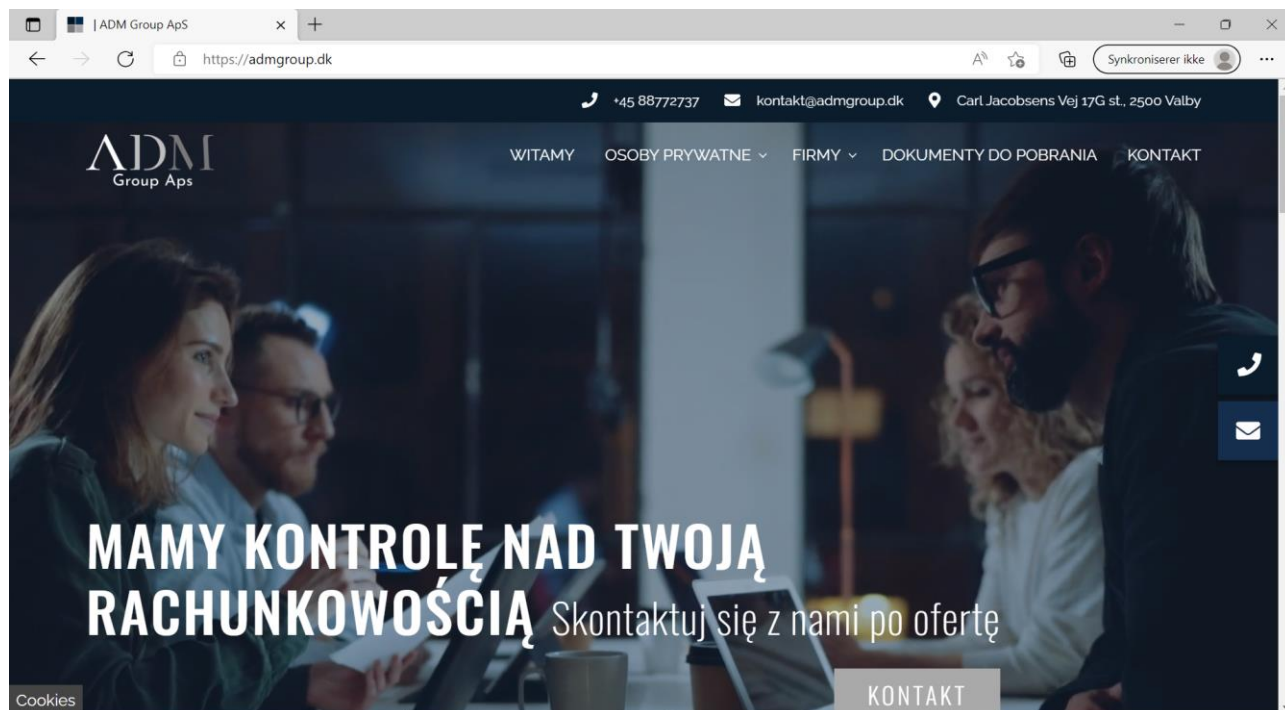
| ADM Group ApS

https://admgroup.dk

Synkroniserer ikke

+45 88772737 kontakt@admgroup.dk Carl Jacobsens Vej 17G st., 2500 Valby

ADM Group Aps

WITAMY OSOBY PRYWATNE FIRMY DOKUMENTY DO POBRANIA KONTAKT

MAMY KONTROLĘ NAD TWOJĄ RACHUNKOWOŚCIĄ Skontaktuj się z nami po ofertę

KONTAKT

Cookies